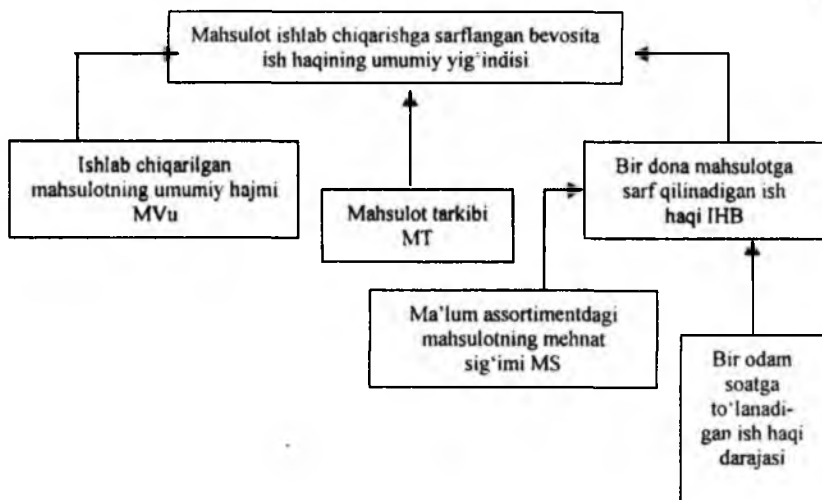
Mahsulot ishlab chiqarishga sarflangan bevosita ish haqining umumiy yig'indisi

Ishlab chiqarilgan mahsulotning umumiy hajmi MVu

Mahsulot tarkibi MT

Bir dona mahsulotga sarf qilinadigan ish haqi IHB

Ma'lum assortimentdagi mahsulotning mehnat sig'imi MS

Bir odam soatga to'lanadigan ish haqi darajasi